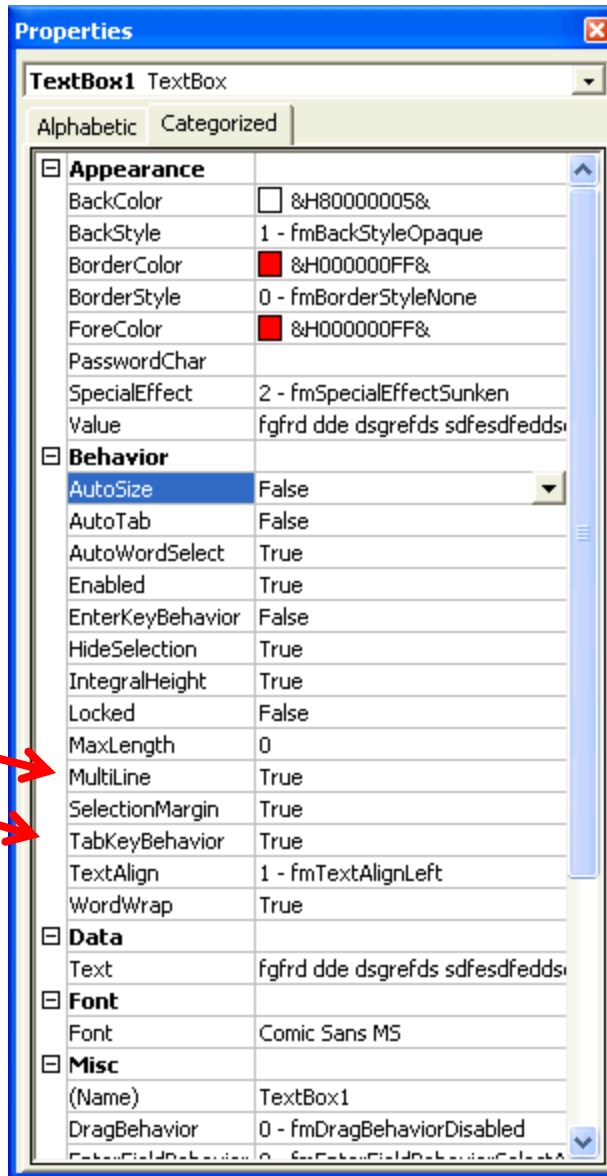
Properties

TextBox1 TextBox

Alphabetic | Categorized

| | |
|---|---|
| ⊟ Appearance | |
| BackColor | &H80000005& |
| BackStyle | 1 - fmBackStyleOpaque |
| BorderColor | &H000000FF& |
| BorderStyle | 0 - fmBorderStyleNone |
| ForeColor | &H000000FF& |
| PasswordChar | |
| SpecialEffect | 2 - fmSpecialEffectSunken |
| Value | fgfrd dde dsgrefds sdfesdfedds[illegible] |
| ⊟ Behavior | |
| AutoSize | False |
| AutoTab | False |
| AutoWordSelect | True |
| Enabled | True |
| EnterKeyBehavior | False |
| HideSelection | True |
| IntegralHeight | True |
| Locked | False |
| MaxLength | 0 |
| MultiLine | True |
| SelectionMargin | True |
| TabKeyBehavior | True |
| TextAlign | 1 - fmTextAlignLeft |
| WordWrap | True |
| ⊟ Data | |
| Text | fgfrd dde dsgrefds sdfesdfedds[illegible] |
| ⊟ Font | |
| Font | Comic Sans MS |
| ⊟ Misc | |
| (Name) | TextBox1 |
| DragBehavior | 0 - fmDragBehaviorDisabled |
| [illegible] | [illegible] |